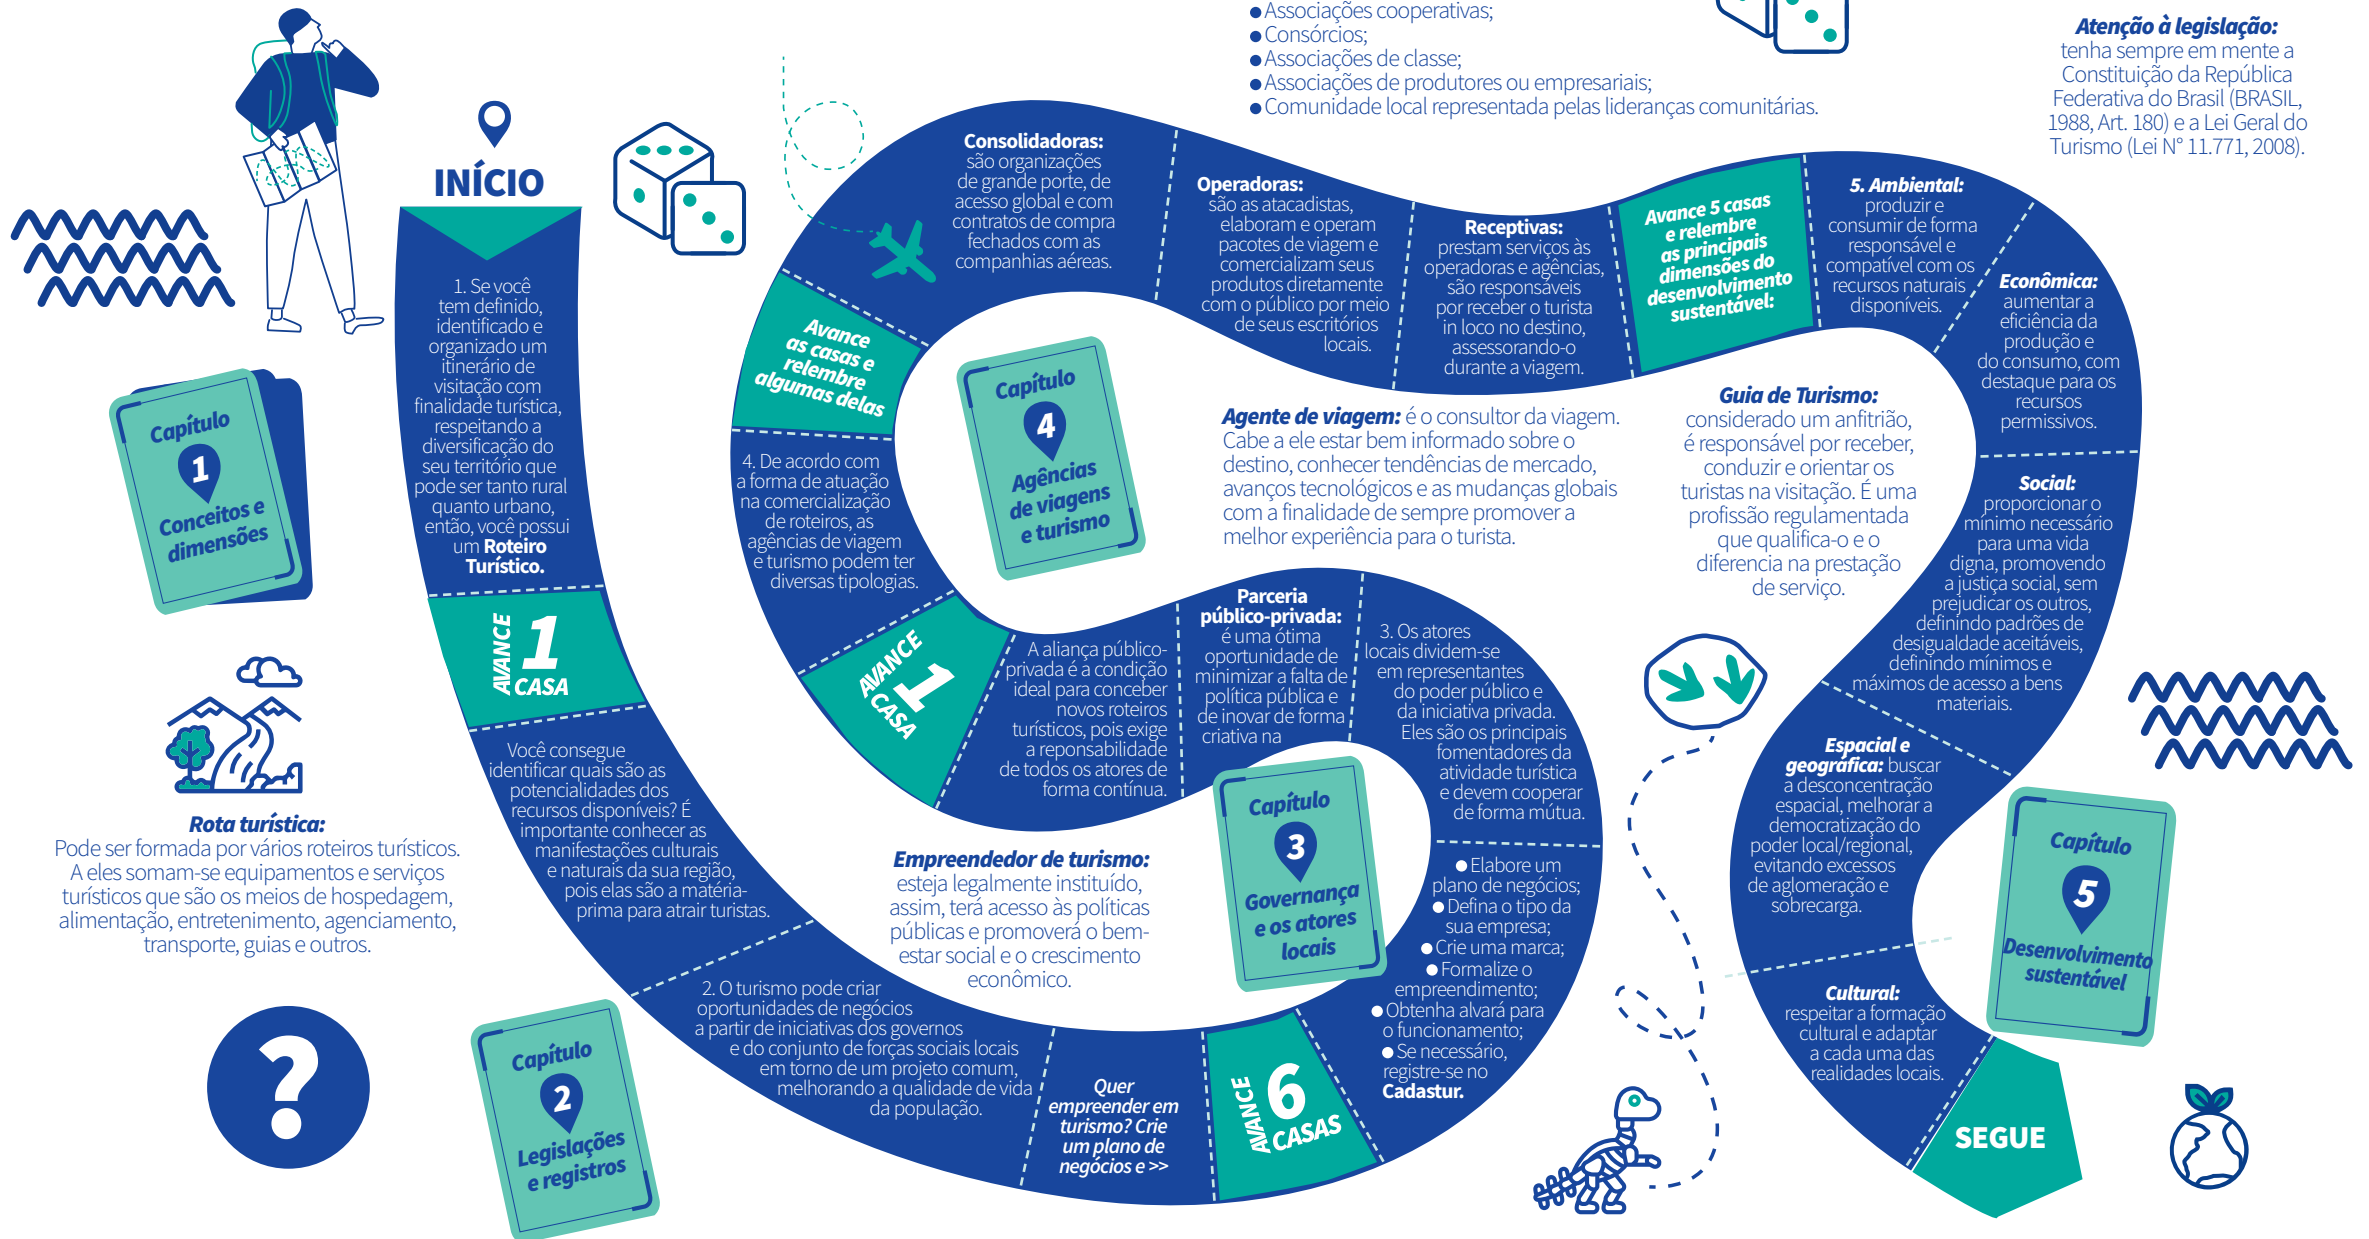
● Associações cooperativas;
● Consórcios;
● Associações de classe;
● Associações de produtores ou empresariais;
● Comunidade local representada pelas lideranças comunitárias.

Atenção à legislação: tenha sempre em mente a Constituição da República Federativa do Brasil (BRASIL, 1988, Art. 180) e a Lei Geral do Turismo (Lei N° 11.771, 2008).

INÍCIO

1. Se você tem definido, identificado e organizado um itinerário de visitação com finalidade turística, respeitando a diversificação do seu território que pode ser tanto rural quanto urbano, então, você possui um Roteiro Turístico.

Capítulo 1 Conceitos e dimensões

AVANCE 1 CASA

Você consegue identificar quais são as potencialidades dos recursos disponíveis? É importante conhecer as manifestações culturais e naturais da sua região, pois elas são a matéria-prima para atrair turistas.

Rota turística: Pode ser formada por vários roteiros turísticos. A eles somam-se equipamentos e serviços turísticos que são os meios de hospedagem, alimentação, entretenimento, agenciamento, transporte, guias e outros.

?

Capítulo 2 Legislações e registros

2. O turismo pode criar oportunidades de negócios a partir de iniciativas dos governos e do conjunto de forças sociais locais em torno de um projeto comum, melhorando a qualidade de vida da população.

Quer empreender em turismo? Crie um plano de negócios e >>

AVANCE 6 CASAS

Empreendedor de turismo: esteja legalmente instituído, assim, terá acesso às políticas públicas e promoverá o bem-estar social e o crescimento econômico.

Capítulo 3 Governança e os atores locais

● Elabore um plano de negócios;
● Defina o tipo da sua empresa;
● Crie uma marca;
● Formalize o empreendimento;
● Obtenha alvará para o funcionamento;
● Se necessário, registre-se no Cadastur.

3. Os atores locais dividem-se em representantes do poder público e da iniciativa privada. Eles são os principais fomentadores da atividade turística e devem cooperar de forma mútua.

Parceria público-privada: é uma ótima oportunidade de minimizar a falta de política pública e de inovar de forma criativa na

A aliança público-privada é a condição ideal para conceber novos roteiros turísticos, pois exige a reponsabilidade de todos os atores de forma contínua.

AVANCE 1 CASA

4. De acordo com a forma de atuação na comercialização de roteiros, as agências de viagem e turismo podem ter diversas tipologias.

Avance as casas e relembre algumas delas

Capítulo 4 Agências de viagens e turismo

Consolidadoras: são organizações de grande porte, de acesso global e com contratos de compra fechados com as companhias aéreas.

Operadoras: são as atacadistas, elaboram e operam pacotes de viagem e comercializam seus produtos diretamente com o público por meio de seus escritórios locais.

Receptivas: prestam serviços às operadoras e agências, são responsáveis por receber o turista in loco no destino, assessorando-o durante a viagem.

Agente de viagem: é o consultor da viagem. Cabe a ele estar bem informado sobre o destino, conhecer tendências de mercado, avanços tecnológicos e as mudanças globais com a finalidade de sempre promover a melhor experiência para o turista.

Avance 5 casas e relembre as principais dimensões do desenvolvimento sustentável:

5. Ambiental: produzir e consumir de forma responsável e compatível com os recursos naturais disponíveis.

Econômica: aumentar a eficiência da produção e do consumo, com destaque para os recursos permissivos.

Guia de Turismo: considerado um anfitrião, é responsável por receber, conduzir e orientar os turistas na visitação. É uma profissão regulamentada que qualifica-o e o diferencia na prestação de serviço.

Social: proporcionar o mínimo necessário para uma vida digna, promovendo a justiça social, sem prejudicar os outros, definindo padrões de desigualdade aceitáveis, definindo mínimos e máximos de acesso a bens materiais.

Espacial e geográfica: buscar a desconcentração espacial, melhorar a democratização do poder local/regional, evitando excessos de aglomeração e sobrecarga.

Capítulo 5 Desenvolvimento sustentável

Cultural: respeitar a formação cultural e adaptar a cada uma das realidades locais.

SEGUE